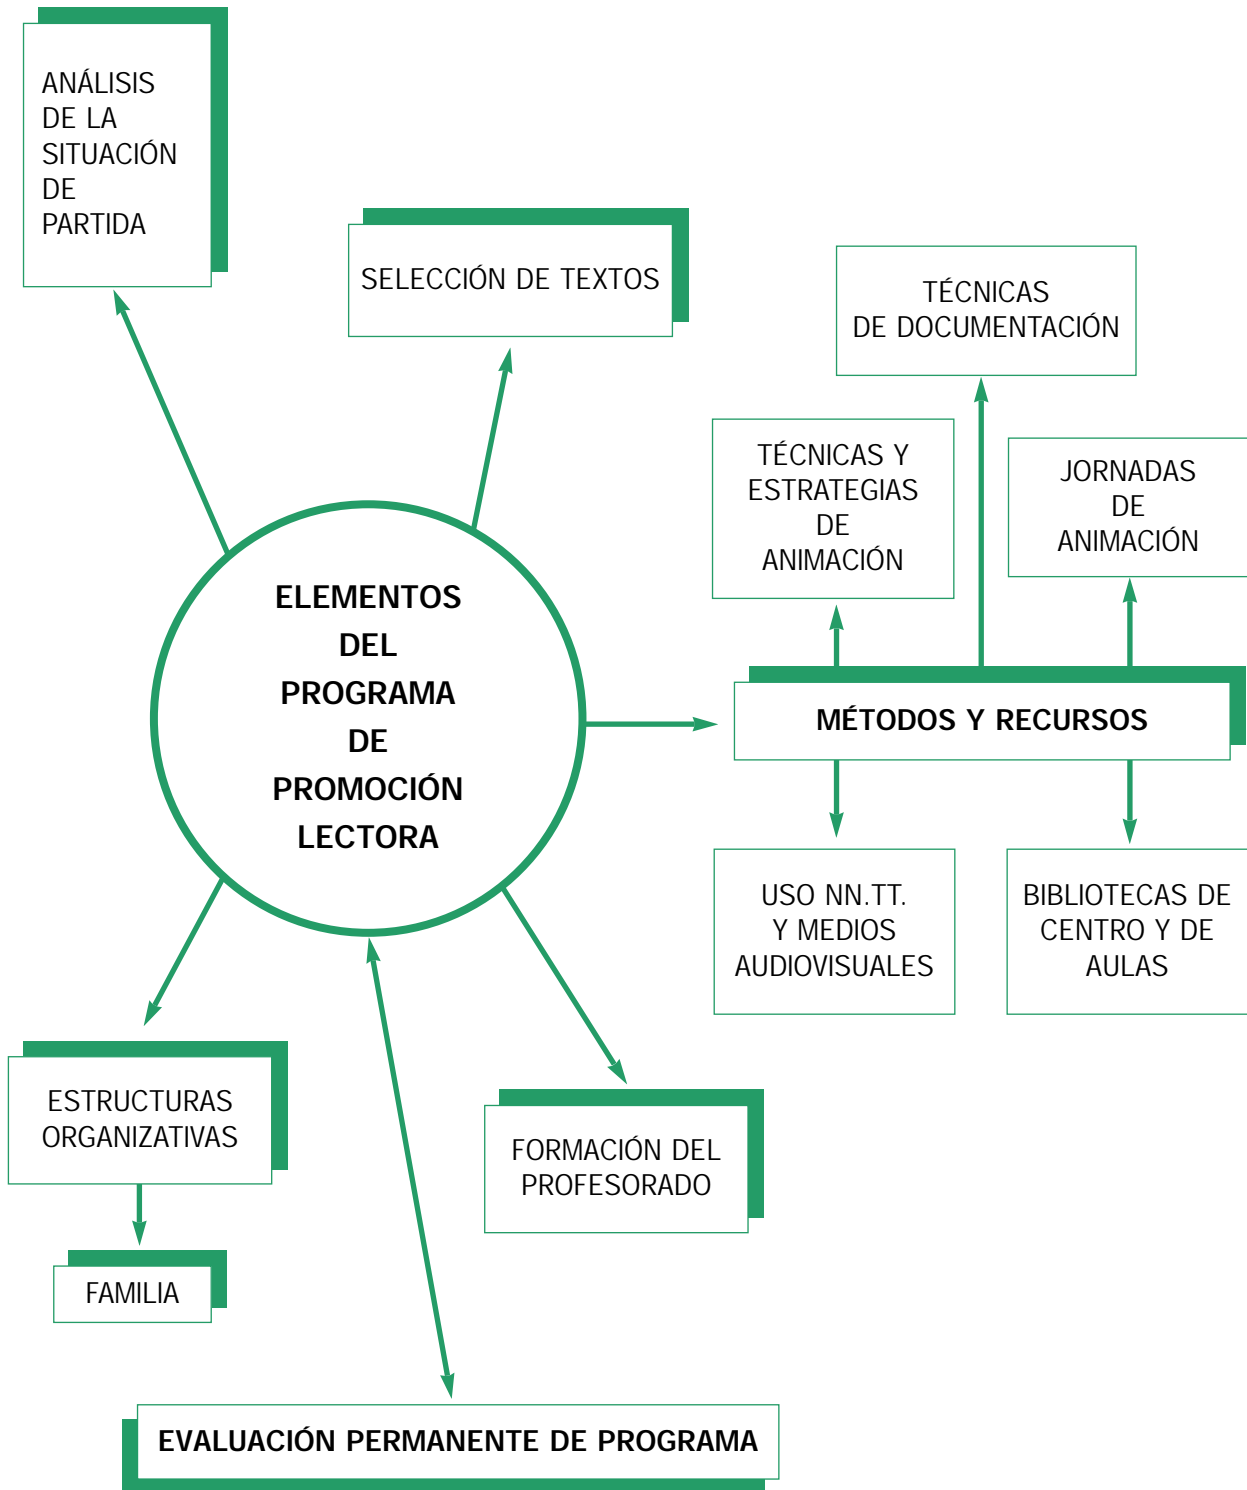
ANÁLISIS DE LA SITUACIÓN DE PARTIDA

SELECCIÓN DE TEXTOS

TÉCNICAS DE DOCUMENTACIÓN

TÉCNICAS Y ESTRATEGIAS DE ANIMACIÓN

JORNADAS DE ANIMACIÓN

ELEMENTOS DEL PROGRAMA DE PROMOCIÓN LECTORA

MÉTODOS Y RECURSOS

USO NN.TT. Y MEDIOS AUDIOVISUALES

BIBLIOTECAS DE CENTRO Y DE AULAS

ESTRUCTURAS ORGANIZATIVAS

FAMILIA

FORMACIÓN DEL PROFESORADO

EVALUACIÓN PERMANENTE DE PROGRAMA